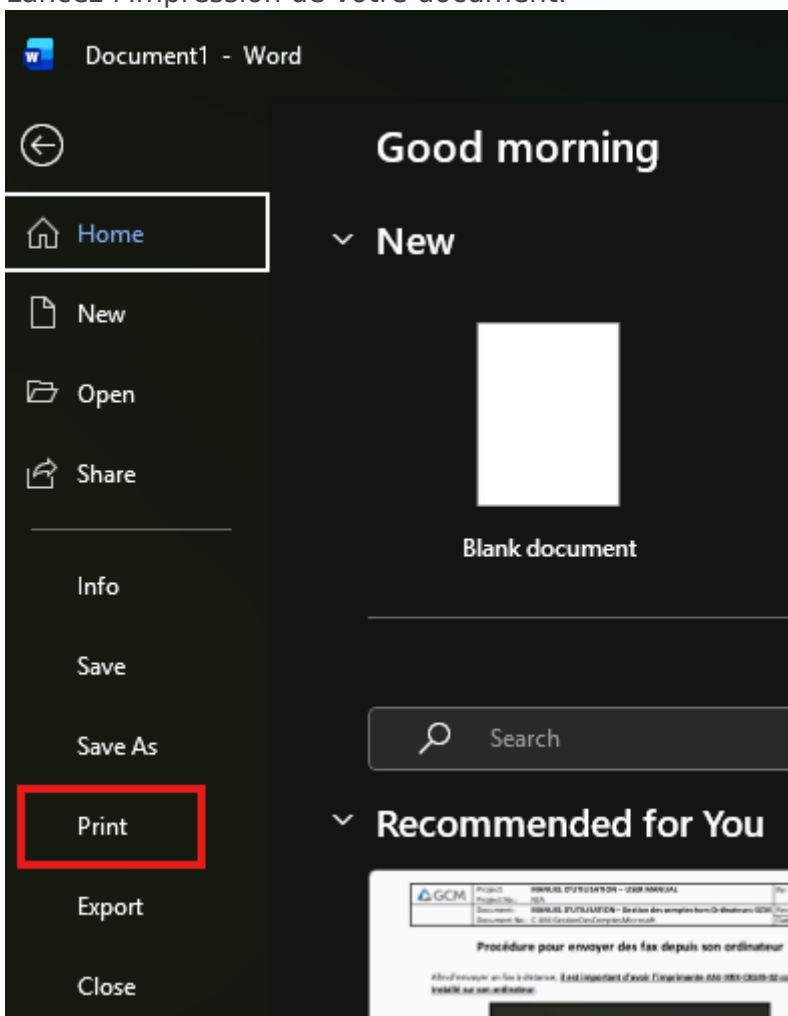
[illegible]

Document1 - Word

Home

New

Open

Share

Info

Save

Save As

Print

Export

Close

Good morning

New

Blank document

Search

Recommended for You

GCM

Procédure pour envoyer des fax depuis son ordinateur